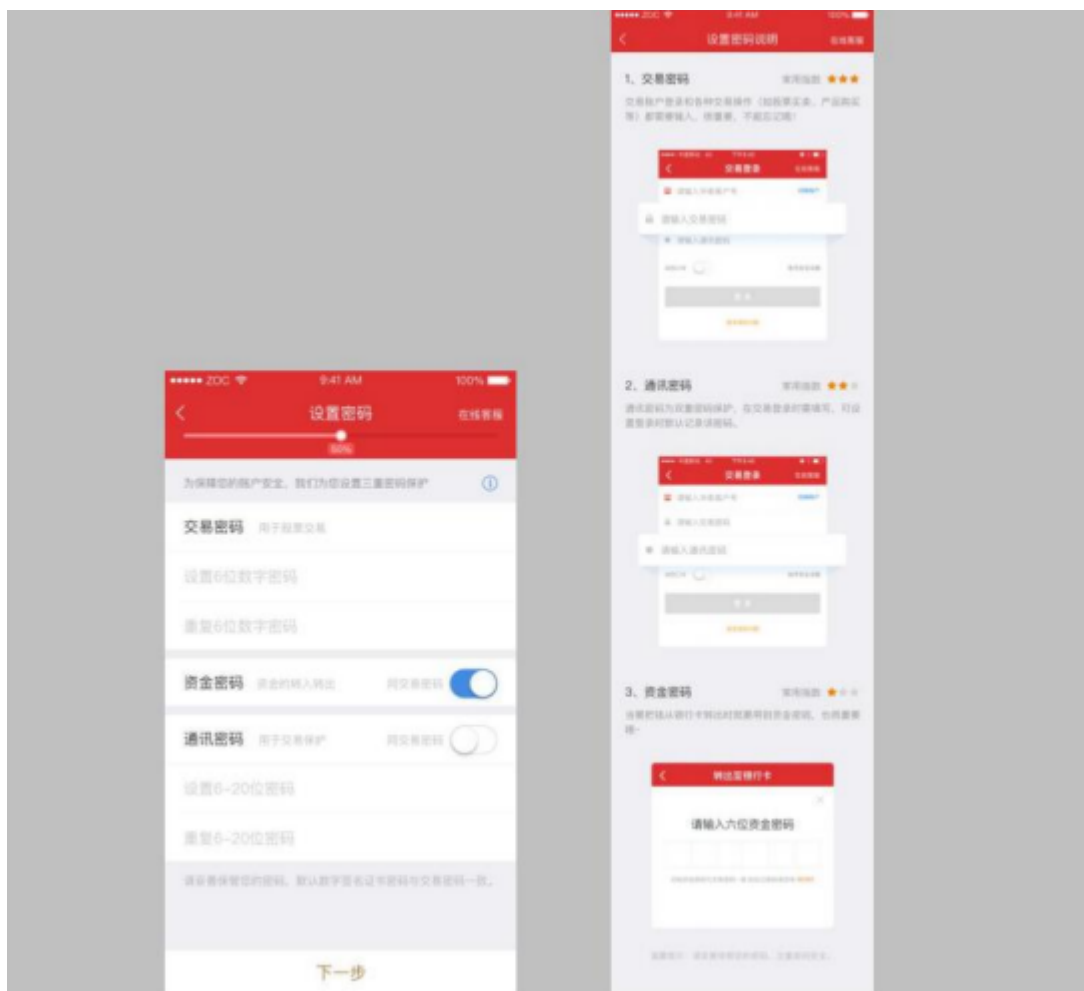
●●●●● ZOC 9:41 AM 100%
设置密码 在线客服
50%
为保障您的账户安全，我们为您设置三重密码保护
交易密码 用于股票交易
设置6位数字密码
重复6位数字密码
资金密码 资金的转入转出 同交易密码
通讯密码 用于交易保护 同交易密码
设置6-20位密码
重复6-20位密码
请妥善保管您的密码，默认数字签名证书密码与交易密码一致。
下一步

●●●●● ZOC 9:41 AM 100%
设置密码说明 在线客服
1、交易密码 常用指数 ★★★
交易账户登录和各种交易操作（如股票买卖、产品购买等）都需要输入，很重要，不能忘记哦！
交易登录
请输入交易密码
2、通讯密码 常用指数 ★★
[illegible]
交易登录
请输入通讯密码
3、资金密码 常用指数 ★
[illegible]
转出至银行卡
请输入六位资金密码
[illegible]